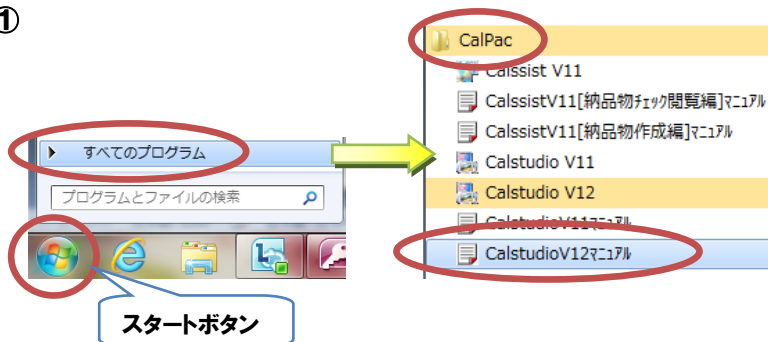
①

すべてのプログラム

プログラムとファイルの検索

スタートボタン

CalPac

Calssist V11

CalssistV11[納品物ﾁｪｯｸ閲覧編]ﾏﾆｭｱﾙ

CalssistV11[納品物作成編]ﾏﾆｭｱﾙ

Calstudio V11

Calstudio V12

CalstudioV11ﾏﾆｭｱﾙ

CalstudioV12ﾏﾆｭｱﾙ